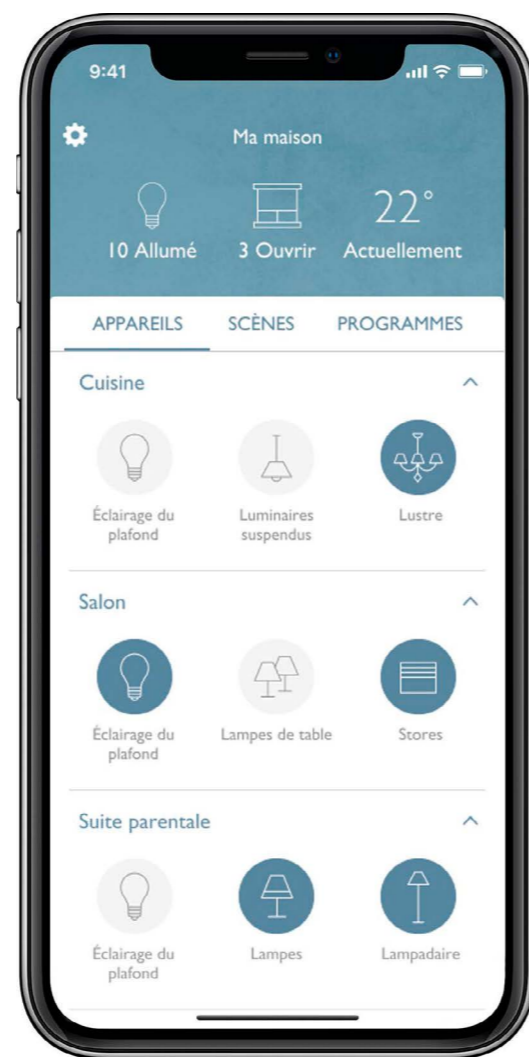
9:41

Ma maison

10 Allumé

3 Ouvrir

22°

Actuellement

APPAREILS SCÈNES PROGRAMMES

Cuisine

Éclairage du plafond

Luminaires suspendus

Lustre

Salon

Éclairage du plafond

Lampes de table

Stores

Suite parentale

Éclairage du plafond

Lampes

Lampadaire